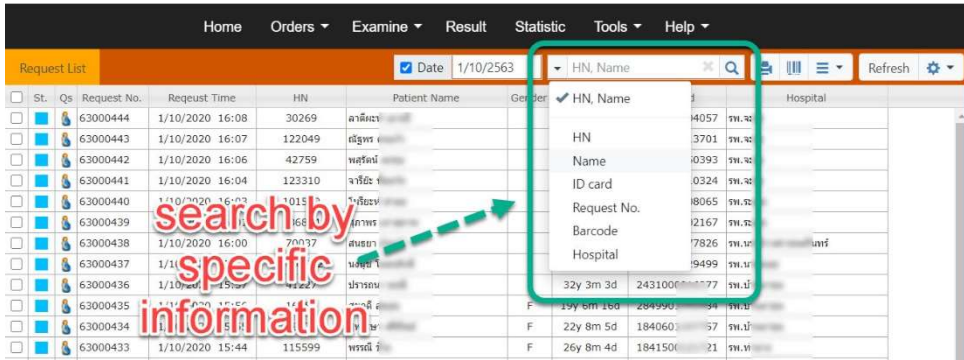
Home Orders ▾ Examine ▾ Result Statistic Tools ▾ Help ▾

Request List

Date 1/10/2563 HN, Name Refresh

✔ HN, Name
HN
Name
ID card
Request No.
Barcode
Hospital

| St. | Qs | Request No. | Reqeust Time | HN | Patient Name | Gender | | ID | Hospital |
|---|---|---|---|---|---|---|---|---|---|
| | | 63000444 | 1/10/2020 16:08 | 30269 | ลาดีแ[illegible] | | | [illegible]4057 | รพ.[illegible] |
| | | 63000443 | 1/10/2020 16:07 | 122049 | ณัฐพร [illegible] | | | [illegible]3701 | รพ.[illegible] |
| | | 63000442 | 1/10/2020 16:06 | 42759 | พสุรัตน์ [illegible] | | | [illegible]0393 | รพ.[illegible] |
| | | 63000441 | 1/10/2020 16:04 | 123310 | จารียะ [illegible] | | | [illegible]0324 | รพ.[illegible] |
| | | 63000440 | 1/10/2020 16:03 | 1015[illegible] | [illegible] | | | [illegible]8065 | รพ.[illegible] |
| | | 63000439 | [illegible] | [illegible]66 | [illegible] | | | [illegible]2167 | รพ.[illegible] |
| | | 63000438 | 1/10/2020 16:00 | 70037 | สนธยา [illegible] | | | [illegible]7826 | รพ.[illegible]นทร์ |
| | | 63000437 | 1/1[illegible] | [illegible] | นงนุช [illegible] | | | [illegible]9499 | รพ.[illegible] |
| | | 63000436 | 1/10/20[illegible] 15:57 | 4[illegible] | ปราณน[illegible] | | 32y 3m 3d | 2431000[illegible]77 | รพ.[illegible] |
| | | 63000435 | 1/10/2020 15:56 | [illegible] | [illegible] | F | 19y 6m 16d | 28499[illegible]34 | รพ.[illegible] |
| | | 63000434 | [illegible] | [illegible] | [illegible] | F | 22y 8m 5d | 184060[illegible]57 | รพ.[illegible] |
| | | 63000433 | 1/10/2020 15:44 | 115599 | พรรณี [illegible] | F | 26y 8m 4d | 184150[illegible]21 | รพ.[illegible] |

search by specific information